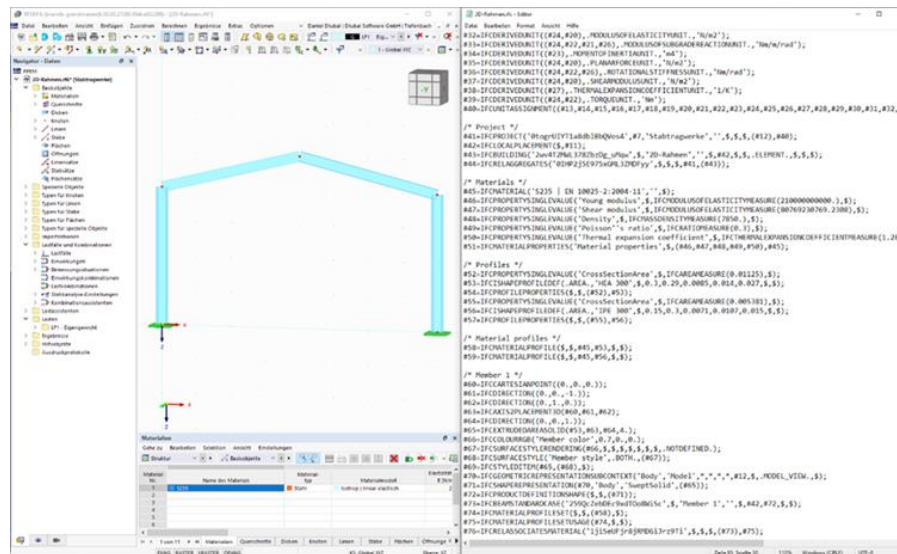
RFEM 6 [Grundlagen] [2D-Rahmen.rf6] - [2D-Rahmen.rf6]
Datei Bearbeiten Ansicht Einfügen Zuweisen Berechnen Ergebnisse Extras Optionen Fenster Dlubal | Dlubal Software GmbH | Tiefenbach

Navigator - Daten
RFEM
2D-Rahmen.rf6* [Stabtragwerk]
Basisobjekte
Materialien
Querschnitte
Dicken
Knoten
Linien
Stäbe
Flächen
Öffnungen
Linienstäbe
Stabsätze
Flächensätze
Spezielle Objekte
Typen für Knoten
Typen für Linien
Typen für Stäbe
Typen für Flächen
Typen für spezielle Objekte
Imperfektionen
Lastfälle und Kombinationen
Lastfälle
Einwirkungen
Bemessungssituationen
Einwirkungskombinationen
Lastkombinationen
Statikanalyse-Einstellungen
Kombinationsassistenten
Lastassistenten
Lasten
LF1 - Eigengewicht
Ergebnisse
Hilfsobjekte
Ausdruckprotokolle

Materialien
Gehe zu Bearbeiten Selektion Ansicht Einstellungen
Struktur Basisobjekte

| Material Nr. | Name des Materials | Material-Typ | Materialmodell |
|---|---|---|---|
| 1 | S235 | Stahl | Isotrop \| Linear elastisch |
| 2 | | | |
| 3 | | | |
| 4 | | | |
| 5 | | | |

1 von 11 Materialien Querschnitte Dicken Knoten Linien Stäbe Flächen Öffnungen

2D-Rahmen.ifc - Editor
Datei Bearbeiten Format Ansicht Hilfe
#32=IFCDERIVEDUNIT((#24,#20),.MODULUSOFELASTICITYUNIT.,'N/m2');
#33=IFCDERIVEDUNIT((#24,#22,#21,#26),.MODULUSOFSUBGRADEREACTIONUNIT.,'Nm/m/rad');
#34=IFCDERIVEDUNIT((#23),.MOMENTOFINERTIAUNIT.,'m4');
#35=IFCDERIVEDUNIT((#24,#20),.PLANARFORCEUNIT.,'N/m2');
#36=IFCDERIVEDUNIT((#24,#22,#26),.ROTATIONALSTIFFNESSUNIT.,'Nm/rad');
#37=IFCDERIVEDUNIT((#24,#20),.SHEARMODULUSUNIT.,'N/m2');
#38=IFCDERIVEDUNIT((#27),.THERMALEXPANSIONCOEFFICIENTUNIT.,'1/K');
#39=IFCDERIVEDUNIT((#24,#22),.TORQUEUNIT.,'Nm');
#40=IFCUNITASSIGNMENT((#13,#14,#15,#16,#17,#18,#19,#20,#21,#22,#23,#24,#25,#26,#27,#28,#29,#30,#31,#32,

/* Project */
#41=IFCPROJECT('0tngrUIYT1a8db1RbQVos4',#7,'Stabtragwerk','',$,$,$,(#12),#40);
#42=IFCLOCALPLACEMENT($,#11);
#43=IFCBUILDING('2uv4T2MWL3782bzOg_sNqw',$,'2D-Rahmen','',$,#42,$,$,.ELEMENT.,$,$,$);
#44=IFCRELAGGREGATES('0IHP2jSE975xGML3ZMDFyy',$,$,$,#41,(#43));

/* Materials */
#45=IFCMATERIAL('S235 | EN 10025-2:2004-11','',$);
#46=IFCPROPERTYSINGLEVALUE('Young modulus',$,IFCMODULUSOFELASTICITYMEASURE(210000000000.),$);
#47=IFCPROPERTYSINGLEVALUE('Shear modulus',$,IFCMODULUSOFELASTICITYMEASURE(80769230769.2308),$);
#48=IFCPROPERTYSINGLEVALUE('Density',$,IFCMASSDENSITYMEASURE(7850.),$);
#49=IFCPROPERTYSINGLEVALUE('Poisson''s ratio',$,IFCRATIOMEASURE(0.3),$);
#50=IFCPROPERTYSINGLEVALUE('Thermal expansion coefficient',$,IFCTHERMALEXPANSIONCOEFFICIENTMEASURE(1.2
#51=IFCMATERIALPROPERTIES('Material properties',$,(#46,#47,#48,#49,#50),#45);

/* Profiles */
#52=IFCPROPERTYSINGLEVALUE('CrossSectionArea',$,IFCAREAMEASURE(0.01125),$);
#53=IFCISHAPEPROFILEDEF(.AREA.,'HEA 300',$,0.3,0.29,0.0085,0.014,0.027,$,$);
#54=IFCPROFILEPROPERTIES($,$,(#52),#53);
#55=IFCPROPERTYSINGLEVALUE('CrossSectionArea',$,IFCAREAMEASURE(0.005381),$);
#56=IFCISHAPEPROFILEDEF(.AREA.,'IPE 300',$,0.15,0.3,0.0071,0.0107,0.015,$,$);
#57=IFCPROFILEPROPERTIES($,$,(#55),#56);

/* Material profiles */
#58=IFCMATERIALPROFILE($,$,#45,#53,$,$);
#59=IFCMATERIALPROFILE($,$,#45,#56,$,$);

/* Member 1 */
#60=IFCCARTESIANPOINT((0.,0.,0.));
#61=IFCDIRECTION((0.,0.,-1.));
#62=IFCDIRECTION((0.,1.,0.));
#63=IFCAXIS2PLACEMENT3D(#60,#61,#62);
#64=IFCDIRECTION((0.,0.,1.));
#65=IFCEXTRUDEDAREASOLID(#53,#63,#64,4.);
#66=IFCCOLOURRGB('Member color',0.7,0.,0.);
#67=IFCSURFACESTYLERENDERING(#66,$,$,$,$,$,$,$,.NOTDEFINED.);
#68=IFCSURFACESTYLE('Member style',.BOTH.,(#67));
#69=IFCSTYLEDITEM(#65,(#68),$);
#70=IFCGEOMETRICREPRESENTATIONSUBCONTEXT('Body','Model',*,*,*,*,#12,$,.MODEL_VIEW.,$);
#71=IFCSHAPEREPRESENTATION(#70,'Body','SweptSolid',(#65));
#72=IFCPRODUCTDEFINITIONSHAPE($,$,(#71));
#73=IFCBEAMSTANDARDCASE('29GQc2eb0Kc9wdTOo0W6Sc',$,'Member 1','',$,#42,#72,$,$);
#74=IFCMATERIALPROFILESET($,$,(#58),$);
#75=IFCMATERIALPROFILESETUSAGE(#74,$,$);
#76=IFCRELASSOCIATESMATERIAL('1jiSeUFjrBjNPDG13rz9Ti',$,$,$,(#73),#75);